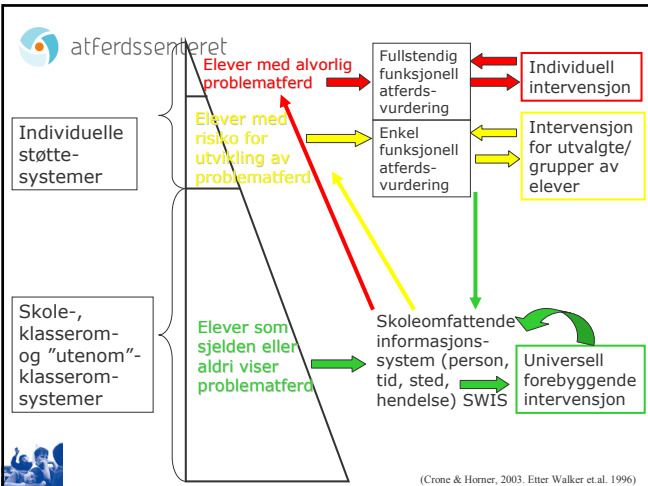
atferdssenteret

Elever med alvorlig problematferd

Fullstendig funksjonell atferds-vurdering

Individuell intervensjon

Individuelle støtte-systemer

Elever med risiko for utvikling av problematferd

Enkel funksjonell atferds-vurdering

Intervensjon for utvalgte/ grupper av elever

Skole-, klasserom- og "utenom"-klasserom-systemer

Elever som sjelden eller aldri viser problematferd

Skoleomfattende informasjons-system (person, tid, sted, hendelse) SWIS

Universell forebyggende intervensjon

(Crone & Horner, 2003. Etter Walker et.al. 1996)